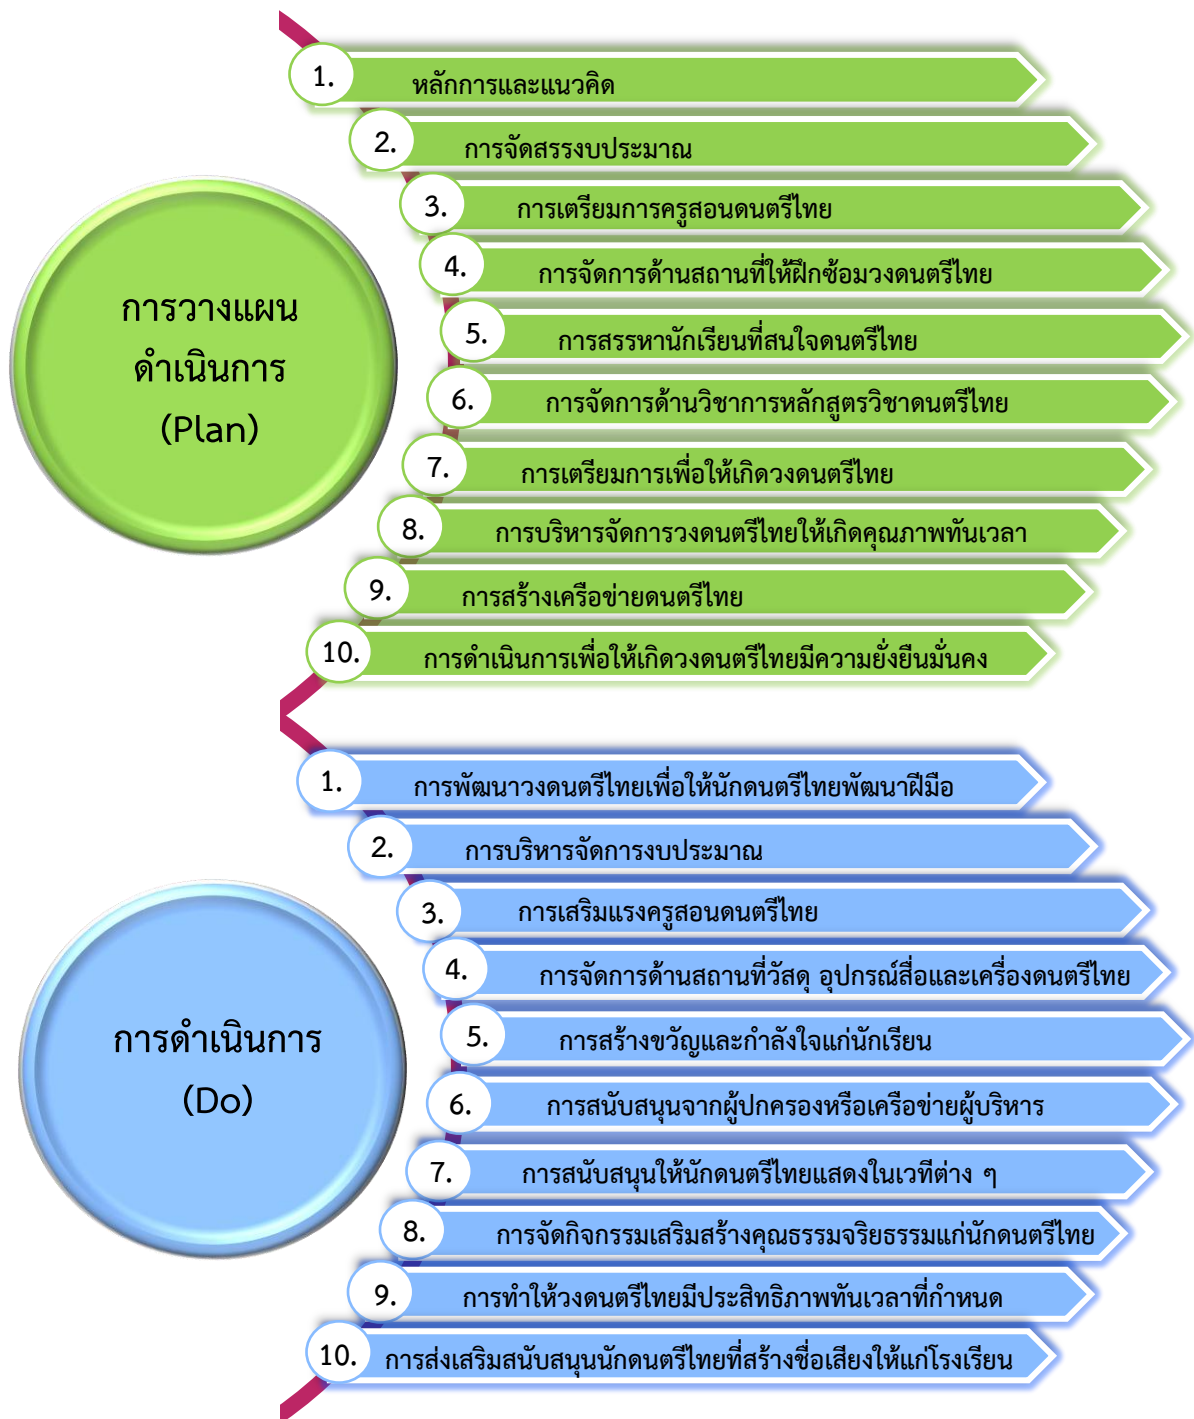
การวางแผน
ดำเนินการ
(Plan)

1. หลักการและแนวคิด

2. การจัดสรรงบประมาณ

3. การเตรียมการครูสอนดนตรีไทย

4. การจัดการด้านสถานที่ให้ฝึกซ้อมวงดนตรีไทย

5. การสรรหานักเรียนที่สนใจดนตรีไทย

6. การจัดการด้านวิชาการหลักสูตรวิชาดนตรีไทย

7. การเตรียมการเพื่อให้เกิดวงดนตรีไทย

8. การบริหารจัดการวงดนตรีไทยให้เกิดคุณภาพทันเวลา

9. การสร้างเครือข่ายดนตรีไทย

10. การดำเนินการเพื่อให้เกิดวงดนตรีไทยมีความยั่งยืนมั่นคง

การดำเนินการ
(Do)

1. การพัฒนาวงดนตรีไทยเพื่อให้นักดนตรีไทยพัฒนาฝีมือ

2. การบริหารจัดการงบประมาณ

3. การเสริมแรงครูสอนดนตรีไทย

4. การจัดการด้านสถานที่วัสดุ อุปกรณ์สื่อและเครื่องดนตรีไทย

5. การสร้างขวัญและกำลังใจแก่นักเรียน

6. การสนับสนุนจากผู้ปกครองหรือเครือข่ายผู้บริหาร

7. การสนับสนุนให้นักดนตรีไทยแสดงในเวทีต่าง ๆ

8. การจัดกิจกรรมเสริมสร้างคุณธรรมจริยธรรมแก่นักดนตรีไทย

9. การทำให้วงดนตรีไทยมีประสิทธิภาพทันเวลาที่กำหนด

10. การส่งเสริมสนับสนุนนักดนตรีไทยที่สร้างชื่อเสียงให้แก่โรงเรียน